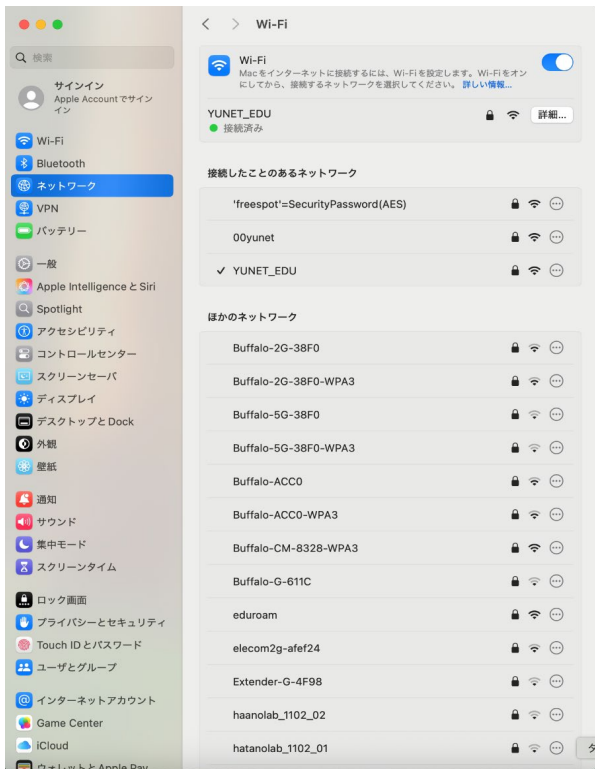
Q 検索

サインイン
Apple Accountでサインイン

Wi-Fi
Bluetooth
ネットワーク
VPN
バッテリー

一般
Apple Intelligence と Siri
Spotlight
アクセシビリティ
コントロールセンター
スクリーンセーバ
ディスプレイ
デスクトップと Dock
外観
壁紙

通知
サウンド
集中モード
スクリーンタイム

ロック画面
プライバシーとセキュリティ
Touch ID とパスワード
ユーザとグループ

インターネットアカウント
Game Center
iCloud
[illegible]

Wi-Fi

Wi-Fi
Macをインターネットに接続するには、Wi-Fiを設定します。Wi-Fiをオンにしてから、接続するネットワークを選択してください。詳しい情報...

YUNET_EDU
接続済み
詳細...

接続したことのあるネットワーク
'freespot'=SecurityPassword(AES)
00yunet
✓ YUNET_EDU

ほかのネットワーク
Buffalo-2G-38F0
Buffalo-2G-38F0-WPA3
Buffalo-5G-38F0
Buffalo-5G-38F0-WPA3
Buffalo-ACC0
Buffalo-ACC0-WPA3
Buffalo-CM-8328-WPA3
Buffalo-G-611C
eduroam
elecom2g-afef24
Extender-G-4F98
haanolab_1102_02
hatanolab_1102_01